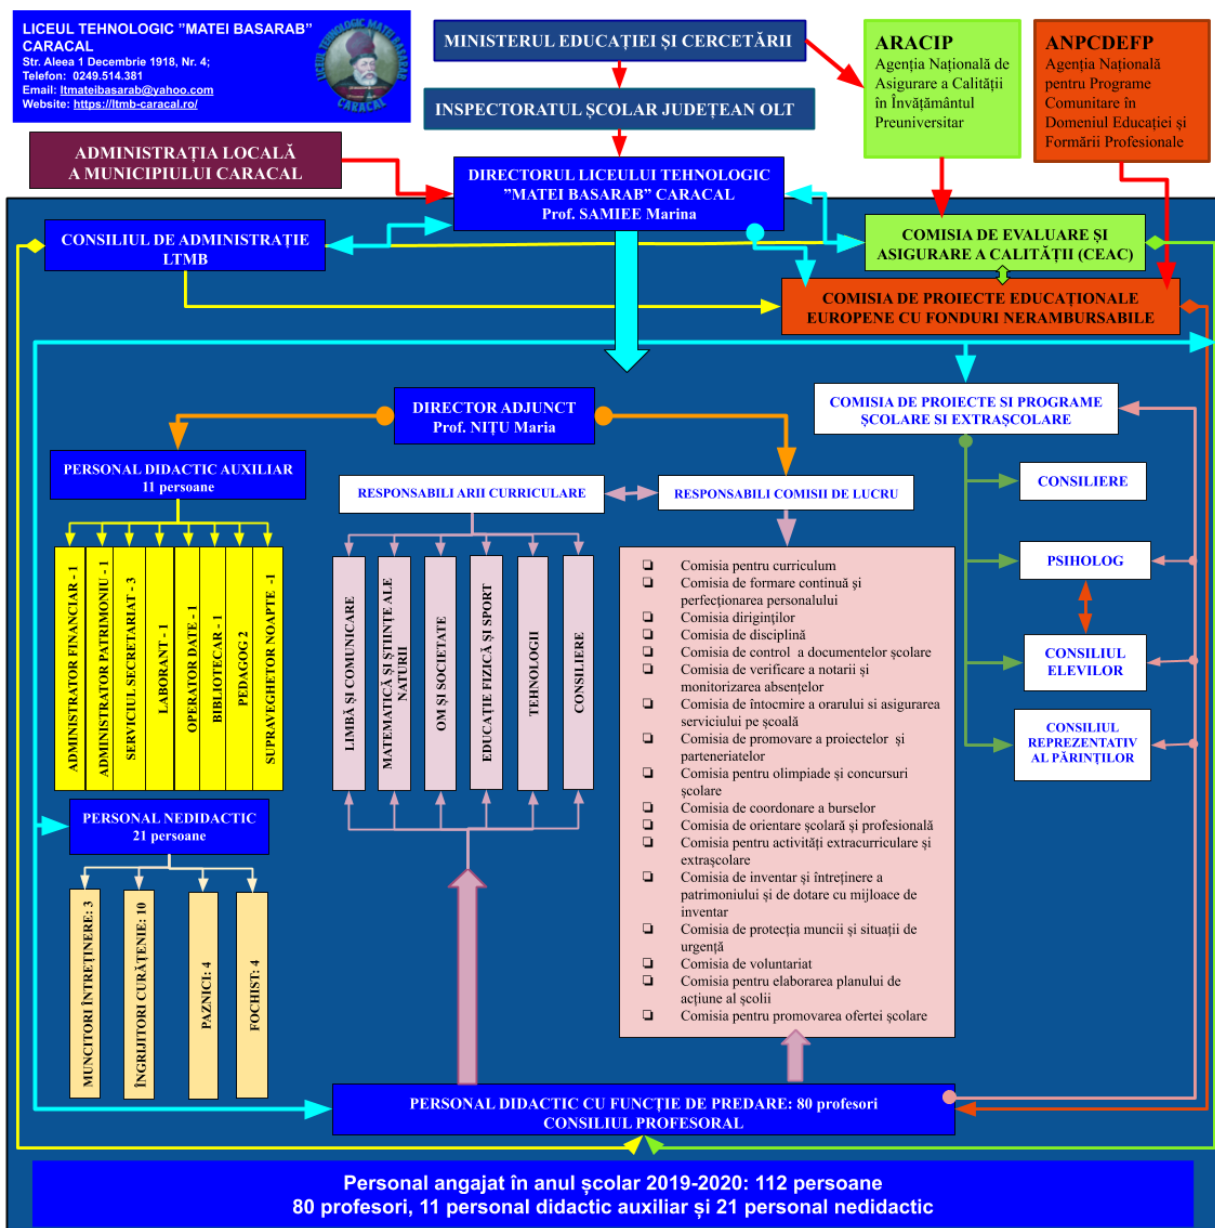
LICEUL TEHNOLOGIC "MATEI BASARAB" CARACAL
Str. Aleea 1 Decembrie 1918, Nr. 4;
Telefon: 0249.514.381
Email: ltmateibasarab@yahoo.com
Website: https://ltmb-caracal.ro/

LICEUL TEHNOLOGIC MATEI BASARAB CARACAL

MINISTERUL EDUCAȚIEI ȘI CERCETĂRII

INSPECTORATUL ȘCOLAR JUDEȚEAN OLT

ARACIP
Agenția Națională de Asigurare a Calității în Învățământul Preuniversitar

ANPCDEFP
Agenția Națională pentru Programe Comunitare în Domeniul Educației și Formării Profesionale

ADMINISTRAȚIA LOCALĂ A MUNICIPIULUI CARACAL

DIRECTORUL LICEULUI TEHNOLOGIC "MATEI BASARAB" CARACAL
Prof. SAMIEE Marina

CONSILIUL DE ADMINISTRAȚIE LTMB

COMISIA DE EVALUARE ȘI ASIGURARE A CALITĂȚII (CEAC)

COMISIA DE PROIECTE EDUCAȚIONALE EUROPENE CU FONDURI NERAMBURSABILE

DIRECTOR ADJUNCT
Prof. NIȚU Maria

COMISIA DE PROIECTE SI PROGRAME ȘCOLARE SI EXTRAȘCOLARE

PERSONAL DIDACTIC AUXILIAR
11 persoane

ADMINISTRATOR FINANCIAR - 1
ADMINISTRATOR PATRIMONIU - 1
SERVICIUL SECRETARIAT - 3
LABORANT - 1
OPERATOR DATE - 1
BIBLIOTECAR - 1
PEDAGOG 2
SUPRAVEGHETOR NOAPTE -1

RESPONSABILI ARII CURRICULARE

RESPONSABILI COMISII DE LUCRU

LIMBĂ ȘI COMUNICARE
MATEMATICĂ ȘI ȘTIINȚE ALE NATURII
OM ȘI SOCIETATE
EDUCAȚIE FIZICĂ ȘI SPORT
TEHNOLOGII
CONSILIERE

Comisia pentru curriculum
Comisia de formare continuă și perfecționarea personalului
Comisia diriginților
Comisia de disciplină
Comisia de control a documentelor școlare
Comisia de verificare a notarii și monitorizarea absențelor
Comisia de întocmire a orarului si asigurarea serviciului pe școală
Comisia de promovare a proiectelor și parteneriatelor
Comisia pentru olimpiade și concursuri școlare
Comisia de coordonare a burselor
Comisia de orientare școlară și profesională
Comisia pentru activități extracurriculare și extrașcolare
Comisia de inventar și întreținere a patrimoniului și de dotare cu mijloace de inventar
Comisia de protecția muncii și situații de urgență
Comisia de voluntariat
Comisia pentru elaborarea planului de acțiune al școlii
Comisia pentru promovarea ofertei școlare

CONSILIERE

PSIHOLOG

CONSILIUL ELEVILOR

CONSILIUL REPREZENTATIV AL PĂRINȚILOR

PERSONAL NEDIDACTIC
21 persoane

MUNCITORI ÎNTREȚINERE: 3
ÎNGRIJITORI CURĂȚENIE: 10
PAZNICI: 4
FOCHIST: 4

PERSONAL DIDACTIC CU FUNCȚIE DE PREDARE: 80 profesori
CONSILIUL PROFESORAL

Personal angajat în anul școlar 2019-2020: 112 persoane
80 profesori, 11 personal didactic auxiliar și 21 personal nedidactic